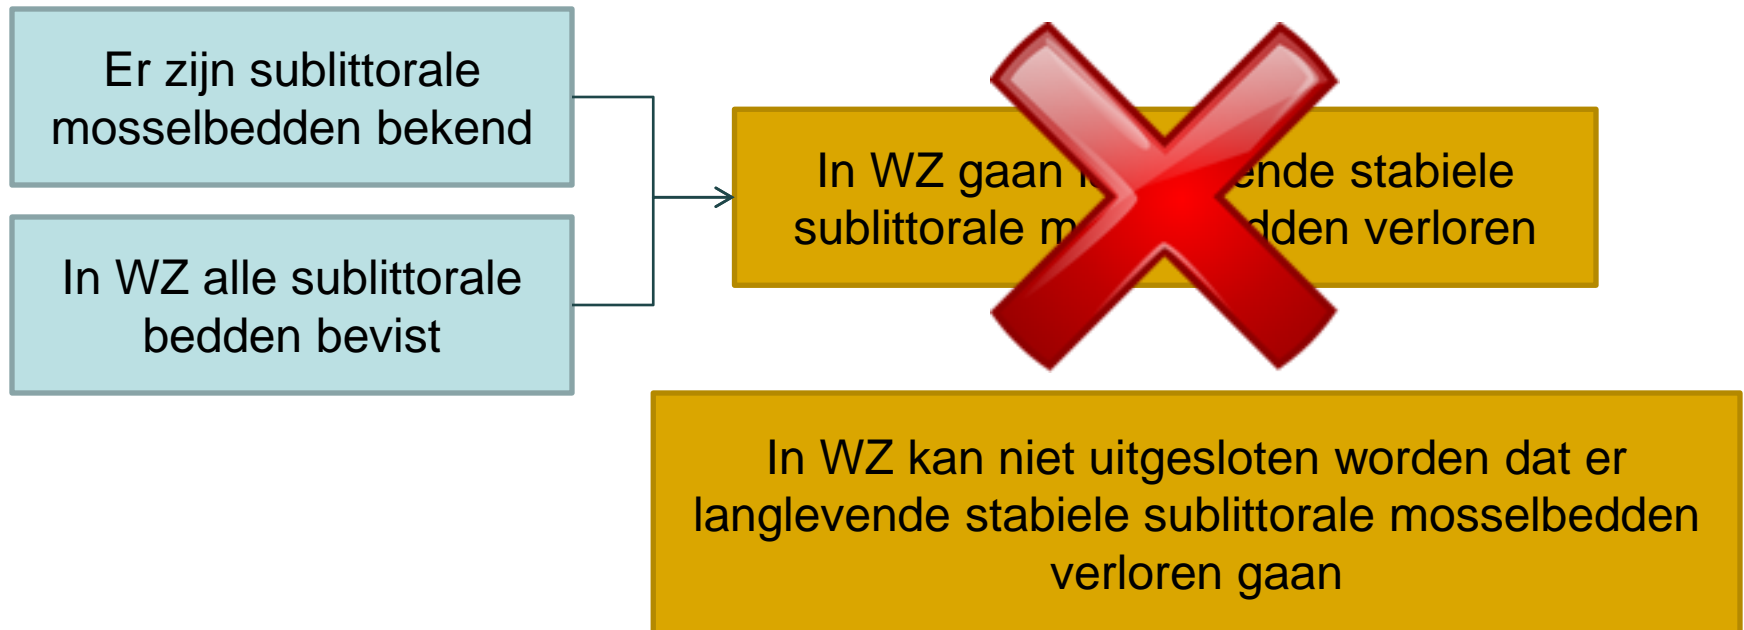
Er zijn sublittorale mosselbedden bekend

In WZ alle sublittorale bedden bevist

In WZ gaan l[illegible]ende stabiele sublittorale m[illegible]dden verloren

In WZ kan niet uitgesloten worden dat er langlevende stabiele sublittorale mosselbedden verloren gaan